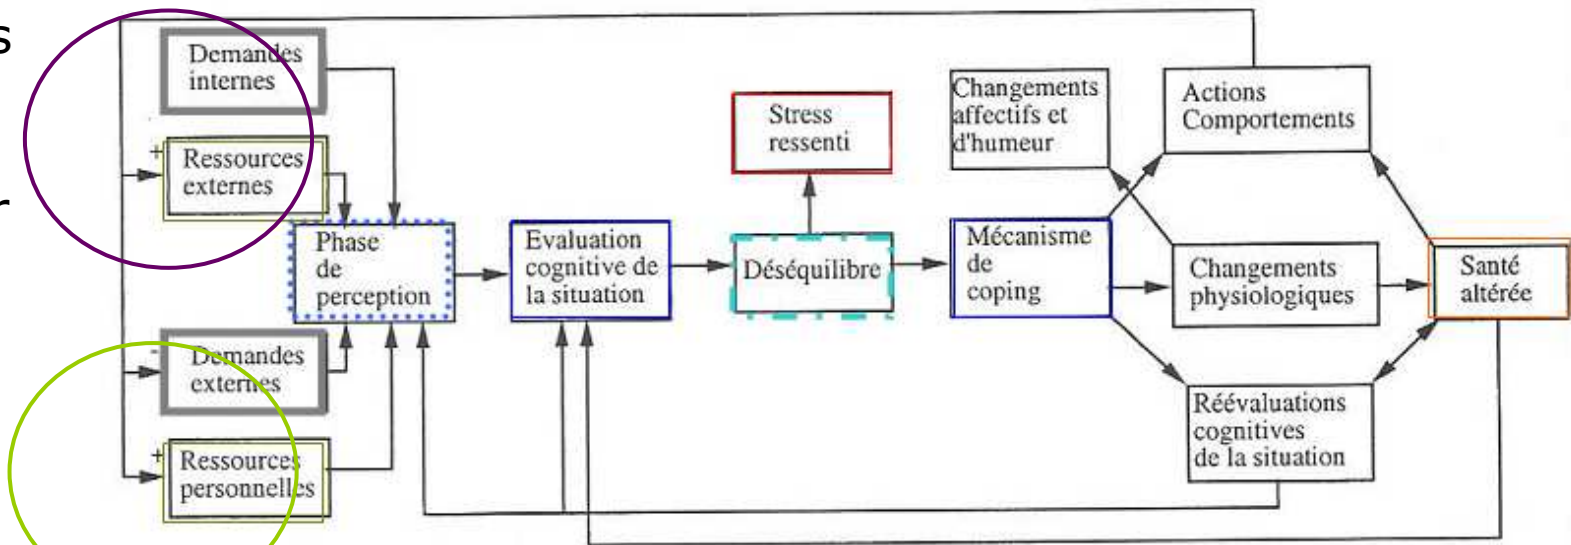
s

r

Demandes internes

+ Ressources externes

Phase de perception

- Demandes externes

+ Ressources personnelles

Evaluation cognitive de la situation

Stress ressenti

Déséquilibre

Mécanisme de coping

Changements affectifs et d'humeur

Actions Comportements

Changements physiologiques

Santé altérée

Réévaluations cognitives de la situation